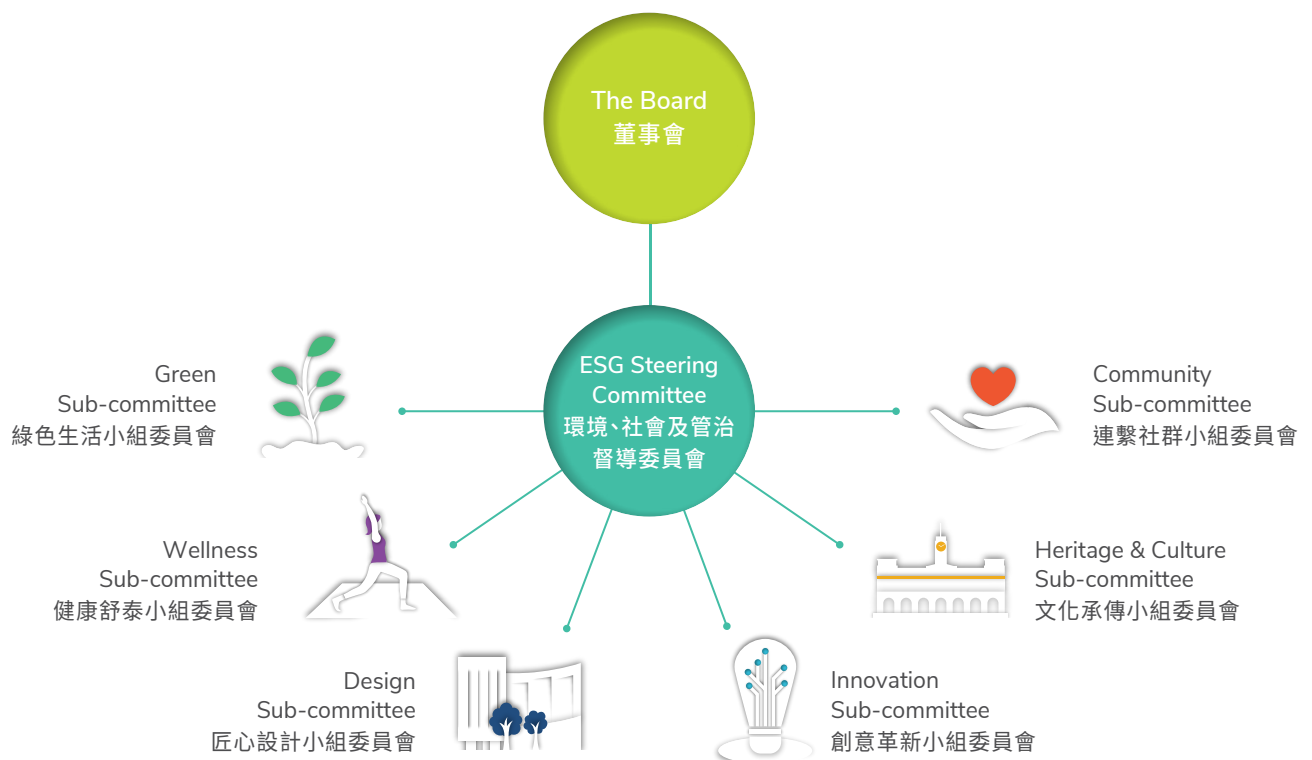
The Board
董事會

ESG Steering Committee
環境、社會及管治督導委員會

Green
Sub-committee
綠色生活小組委員會

Community
Sub-committee
連繫社群小組委員會

Wellness
Sub-committee
健康舒泰小組委員會

Heritage & Culture
Sub-committee
文化承傳小組委員會

Design
Sub-committee
匠心設計小組委員會

Innovation
Sub-committee
創意革新小組委員會